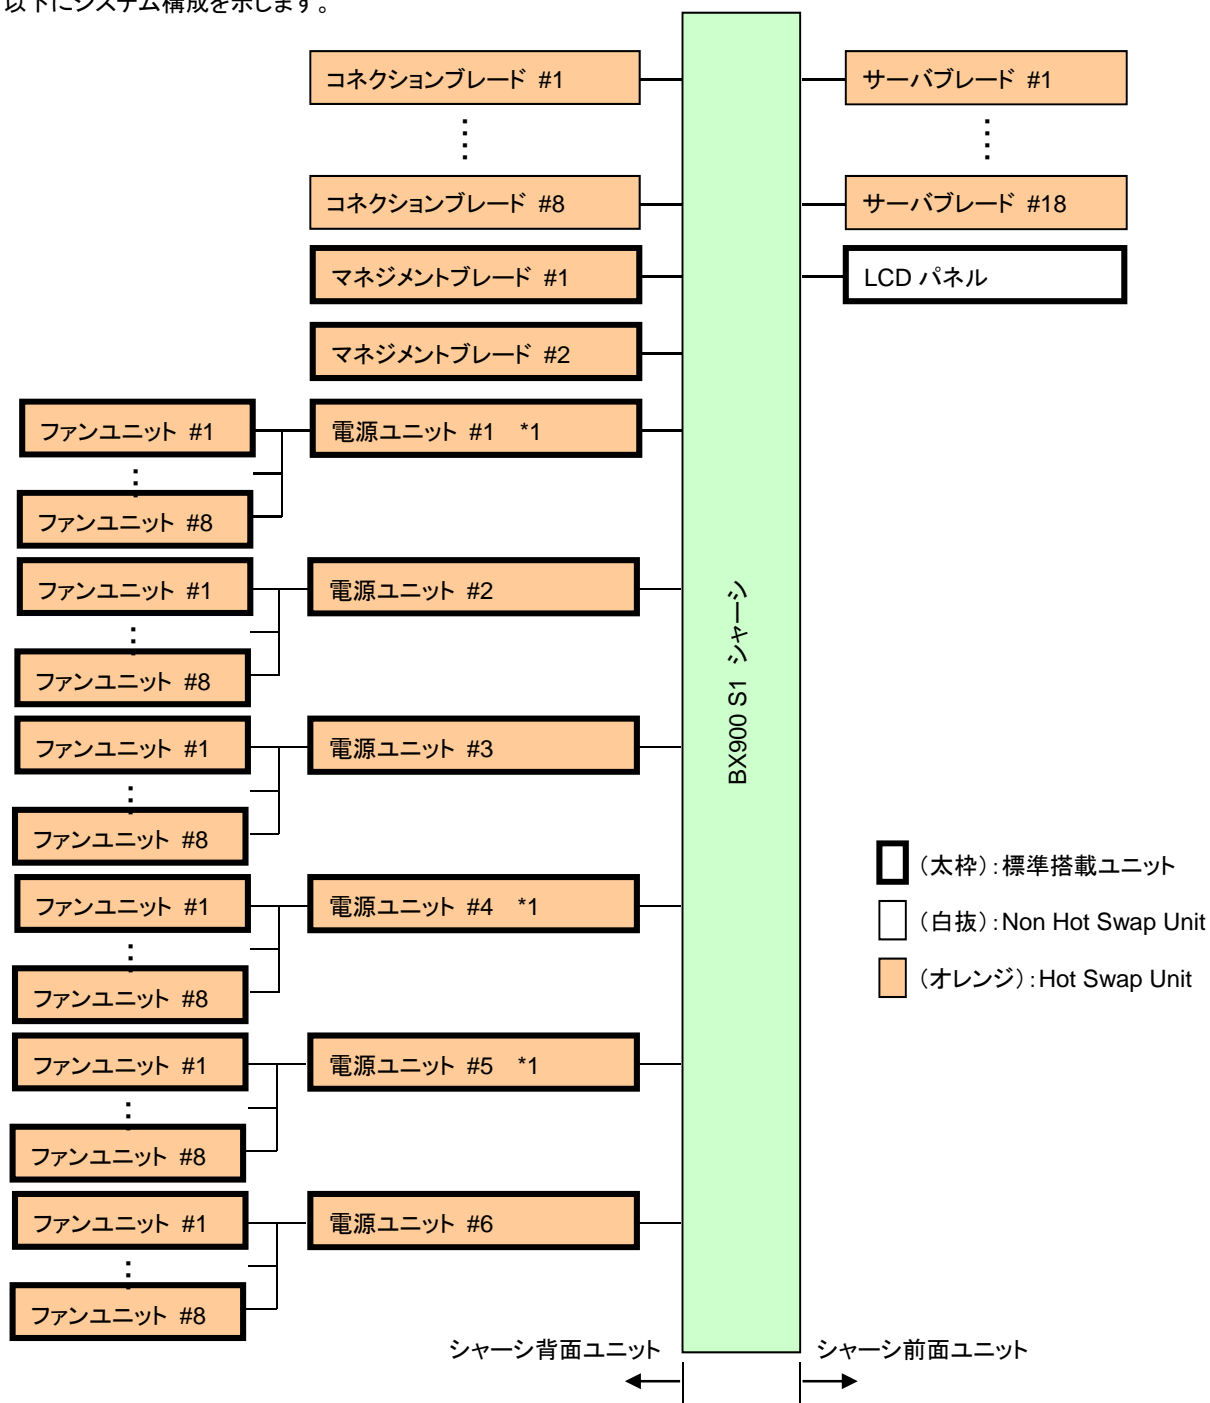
以下にシステム構成を示します。

コネクションブレード #1

コネクションブレード #8

マネジメントブレード #1

マネジメントブレード #2

サーバブレード #1

サーバブレード #18

LCD パネル

ファンユニット #1

ファンユニット #8

電源ユニット #1 *1

ファンユニット #1

ファンユニット #8

電源ユニット #2

ファンユニット #1

ファンユニット #8

電源ユニット #3

ファンユニット #1

ファンユニット #8

電源ユニット #4 *1

ファンユニット #1

ファンユニット #8

電源ユニット #5 *1

ファンユニット #1

ファンユニット #8

電源ユニット #6

BX900 S1 シャーシ

(太枠):標準搭載ユニット
(白抜):Non Hot Swap Unit
(オレンジ):Hot Swap Unit

シャーシ背面ユニット
シャーシ前面ユニット